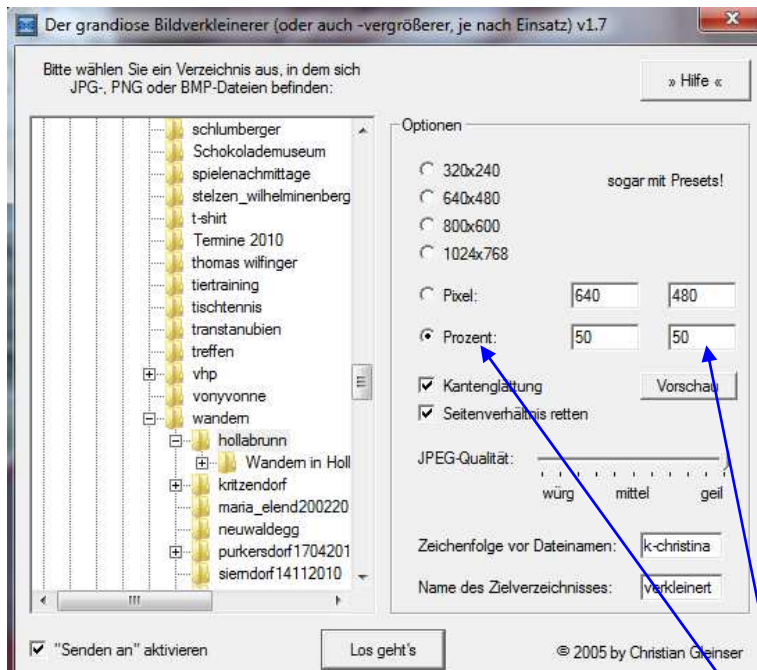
Der grandiose Bildverkleinerer (oder auch -vergrößerer, je nach Einsatz) v1.7

Bitte wählen Sie ein Verzeichnis aus, in dem sich JPG-, PNG oder BMP-Dateien befinden:

» Hilfe «

schlumberger
Schokolademuseum
spielenachmittage
stelzen_wilhelminenberg
t-shirt
Termine 2010
thomas wilfinger
tiertraining
tischtennis
transtanubien
treffen
vhp
vonyvonne
wandern
hollabrunn
Wandern in Holl
kritzendorf
maria_elend200220
neuwaldegg
purkersdorf1704201
sierndorf14112010

Optionen
320x240
640x480
800x600
1024x768
sogar mit Presets!
Pixel: 640 480
Prozent: 50 50
Kantenglättung
Vorschau
Seitenverhältnis retten
JPEG-Qualität:
würg mittel geil
Zeichenfolge vor Dateinamen: k-christina
Name des Zielverzeichnisses: verkleinert

"Senden an" aktivieren
Los geht's
© 2005 by Christian Gleinser